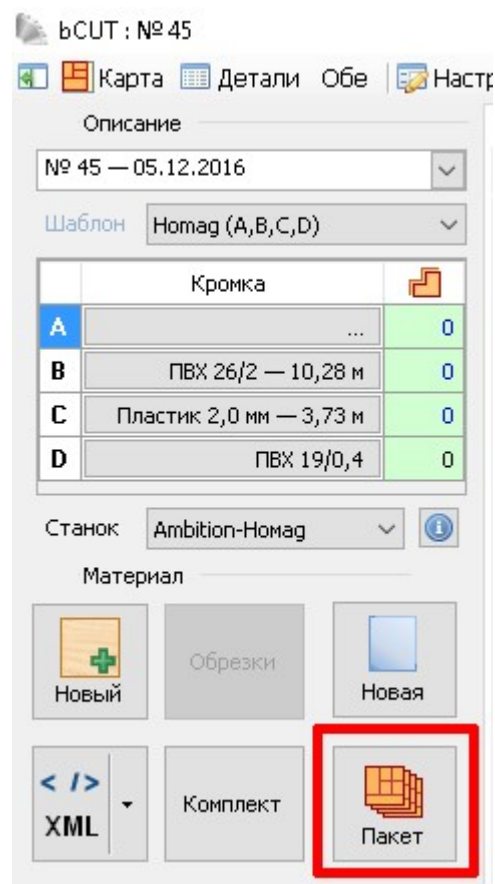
bCUT : № 45

Карта Детали Обе Настр

Описание

№ 45 — 05.12.2016

Шаблон Homag (A,B,C,D)

| | Кромка | |
|---|---|---|
| A | ... | 0 |
| B | ПВХ 26/2 — 10,28 м | 0 |
| C | Пластик 2,0 мм — 3,73 м | 0 |
| D | ПВХ 19/0,4 | 0 |

Станок Ambition-Homag

Материал

Новый Обрезки Новая

</> XML Комплект Пакет